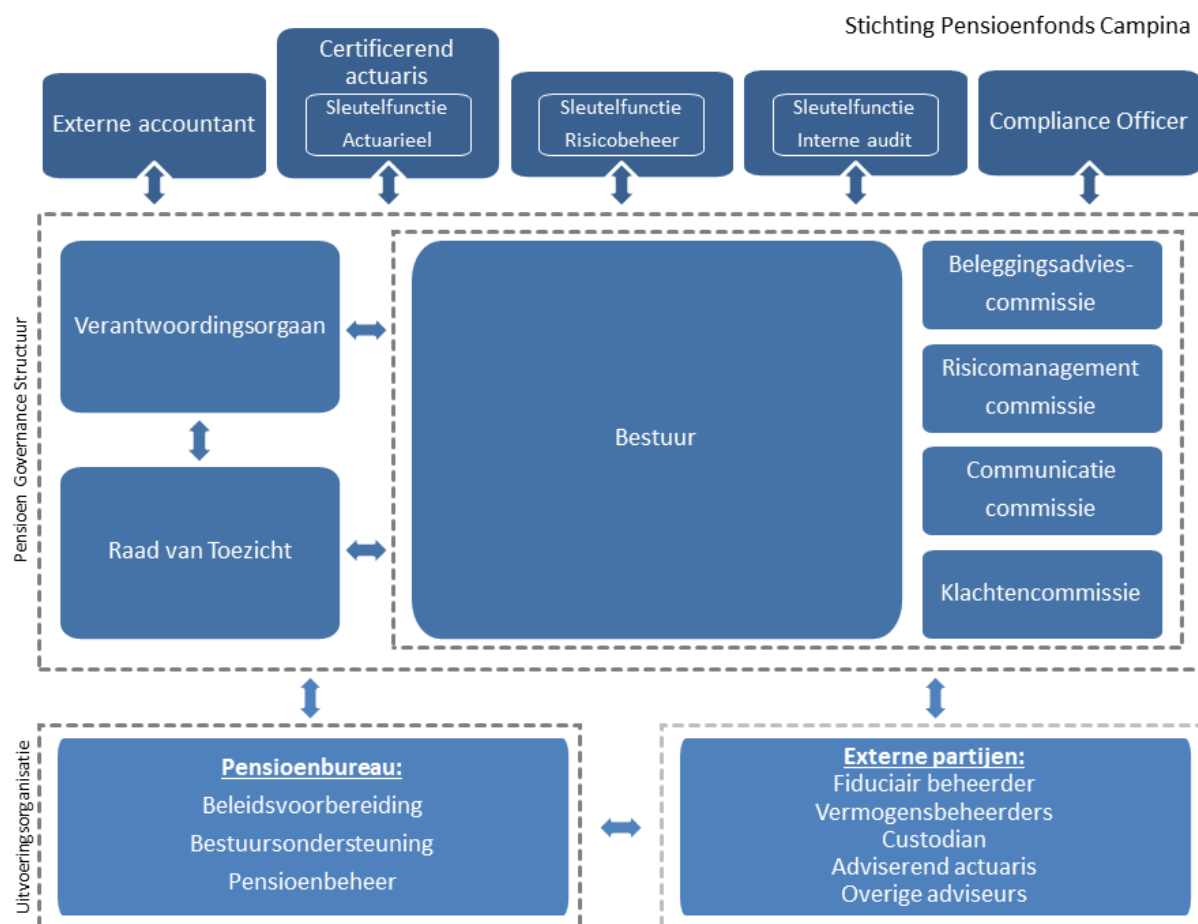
Stichting Pensioenfonds Campina

Externe accountant

Certificerend actuaris
Sleutelfunctie Actuarieel

Sleutelfunctie Risicobeheer

Sleutelfunctie Interne audit

Compliance Officer

Pensioen Governance Structuur

Verantwoordingsorgaan

Raad van Toezicht

Bestuur

Beleggingsadviescommissie

Risicomanagement commissie

Communicatie commissie

Klachtencommissie

Uitvoeringsorganisatie

Pensioenbureau:
Beleidsvoorbereiding
Bestuursondersteuning
Pensioenbeheer

Externe partijen:
Fiduciair beheerder
Vermogensbeheerders
Custodian
Adviserend actuaris
Overige adviseurs